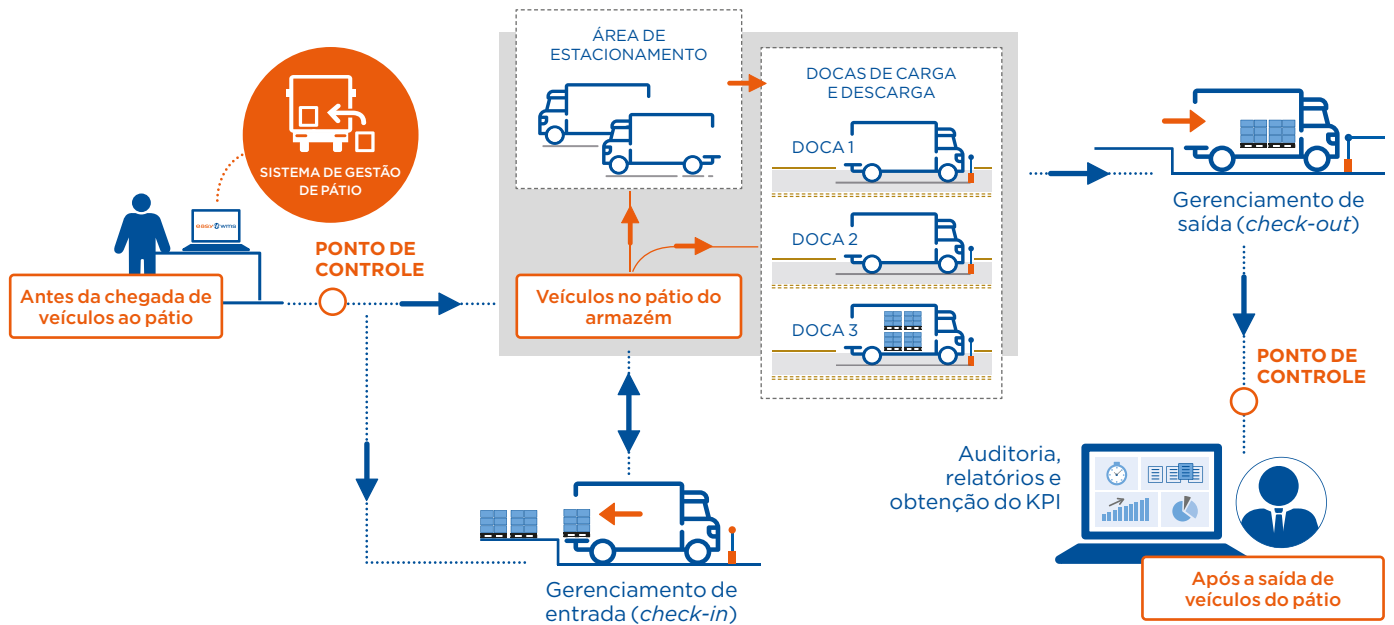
SISTEMA DE GESTÃO DE PÁTIO

easy WMS

Antes da chegada de veículos ao pátio

PONTO DE CONTROLE

ÁREA DE ESTACIONAMENTO

Veículos no pátio do armazém

DOCAS DE CARGA E DESCARGA

DOCA 1

DOCA 2

DOCA 3

Gerenciamento de entrada (check-in)

Gerenciamento de saída (check-out)

PONTO DE CONTROLE

Auditoria, relatórios e obtenção do KPI

Após a saída de veículos do pátio